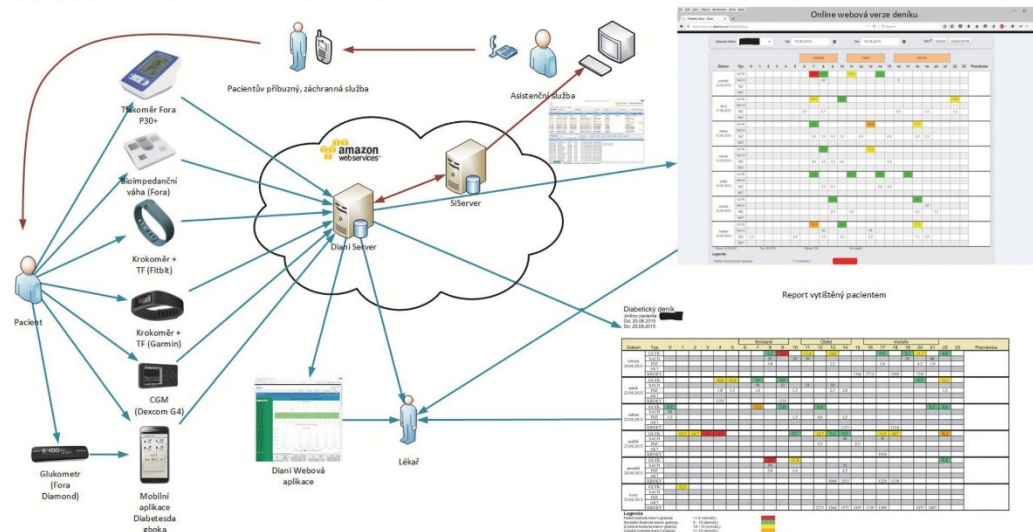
Pacientův příbuzný, záchranná služba

Asistenční služba

Online webová verze deníku

Tlakoměr Fora P30+

Bioimpedanční váha (Fora)

amazon webservices

SiServer

Diani Server

Krokoměr + TF (Fitbit)

Krokoměr + TF (Garmin)

Pacient

CGM (Dexcom G4)

Glukometr (Fora Diamond)

Mobilní aplikace Diabetesda gboka

Diani Webová aplikace

Lékař

Report vytištěný pacientem

Diabetický deník
Od: 20.08.2015
Do: 25.08.2015

| Datum | Typ | Snídaně | Oběd | Večeře | Poznámka |
|---|---|---|---|---|---|
| čtvrtek 20.08.2015 | | | | | |
| pátek 21.08.2015 | | | | | |
| sobota 22.08.2015 | | | | | |
| neděle 23.08.2015 | | | | | |
| pondělí 24.08.2015 | | | | | |
| úterý 25.08.2015 | | | | | |

Legenda